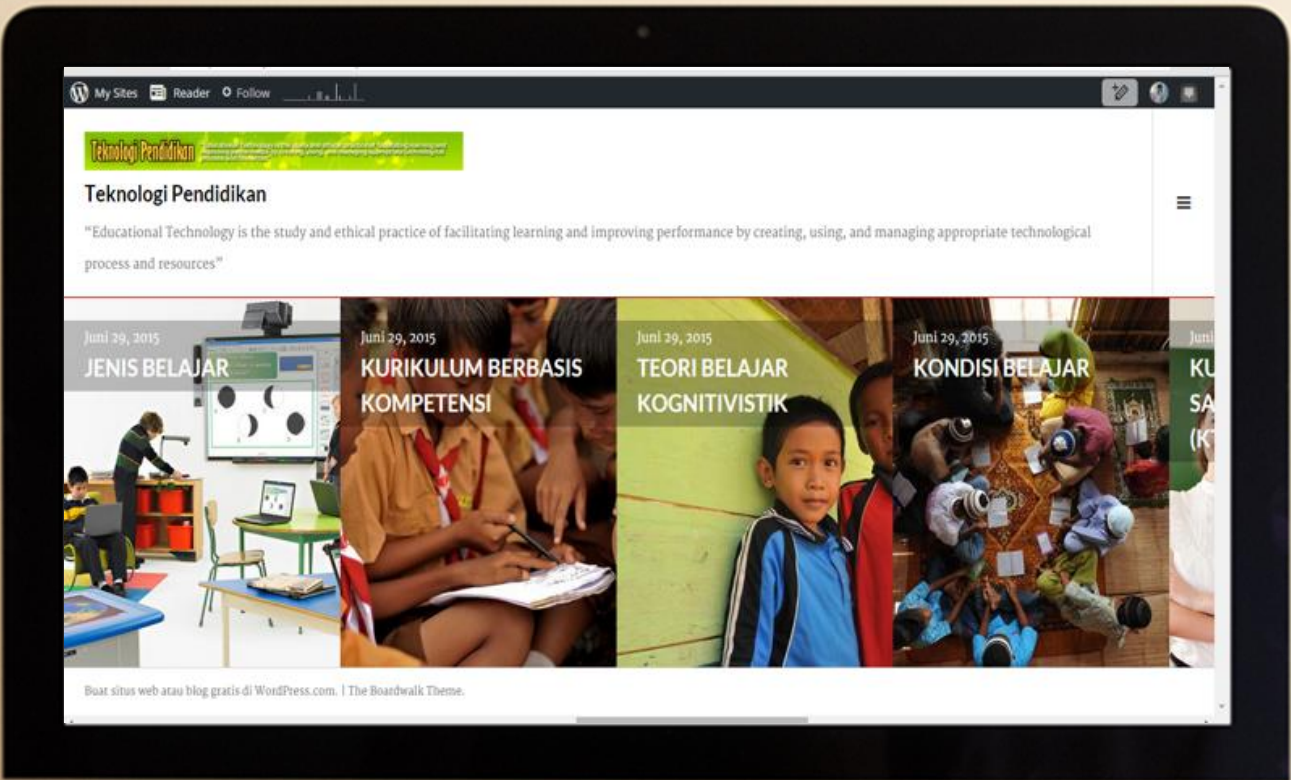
My Sites Reader Follow

Teknologi Pendidikan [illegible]

Teknologi Pendidikan

"Educational Technology is the study and ethical practice of facilitating learning and improving performance by creating, using, and managing appropriate technological process and resources"

Juni 29, 2015
JENIS BELAJAR

Juni 29, 2015
KURIKULUM BERBASIS KOMPETENSI

Juni 29, 2015
TEORI BELAJAR KOGNITIVISTIK

Juni 29, 2015
KONDISI BELAJAR

Juni
KU
SA
(K

Buat situs web atau blog gratis di WordPress.com. | The Boardwalk Theme.